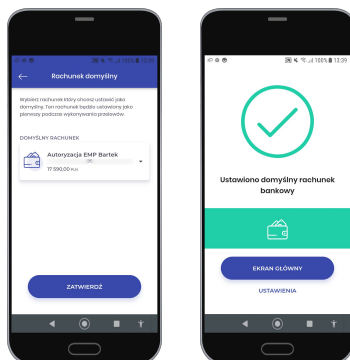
100% 12:39

Rachunek domyślny

Wybierz rachunek który chcesz ustawić jako domyślny. Ten rachunek będzie ustawiony jako pierwszy podczas wykonywania przelewów.

DOMYŚLNY RACHUNEK

Autoryzacja EMP Bartek

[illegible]

17 590,00 PLN

ZATWIERDŹ

100% 12:39

Ustawiono domyślny rachunek bankowy

EKRAN GŁÓWNY

USTAWIENIA